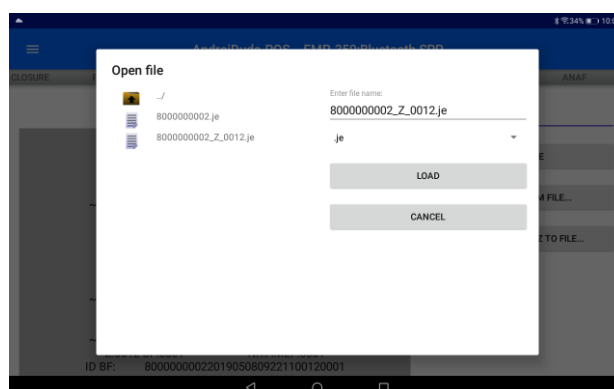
34% 10:0

AndroiDude POS - FMP-350:Bluetooth SPP

CLOSURE

ANAF

Open file

../

8000000002.je

8000000002_Z_0012.je

Enter file name:

8000000002_Z_0012.je

.je

LOAD

CANCEL

E

M FILE...

Z TO FILE...

ID BF: 80000000022019050809221100120001